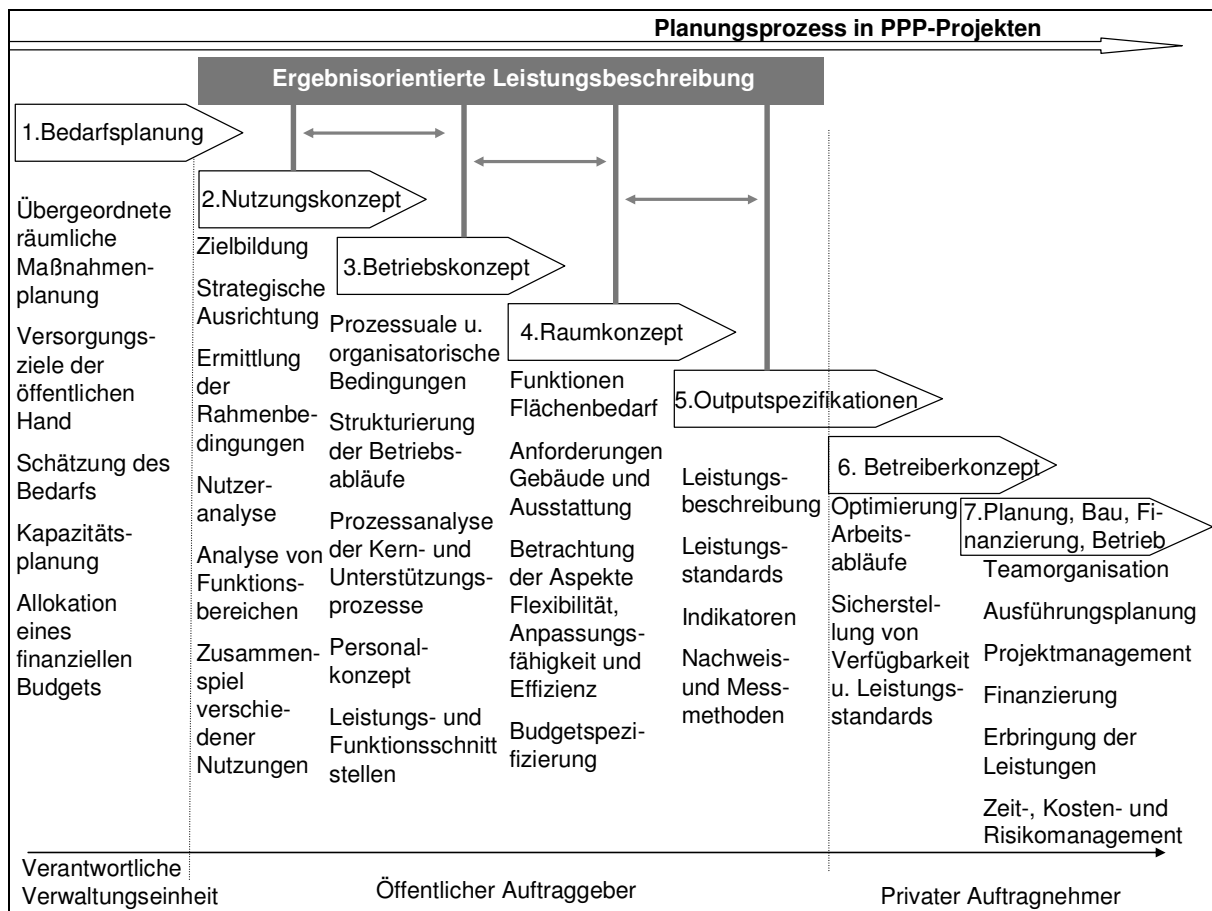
Planungsprozess in PPP-Projekten

Ergebnisorientierte Leistungsbeschreibung

1.Bedarfsplanung

Übergeordnete räumliche Maßnahmenplanung

Versorgungsziele der öffentlichen Hand

Schätzung des Bedarfs

Kapazitätsplanung

Allokation eines finanziellen Budgets

2.Nutzungskonzept

Zielbildung

Strategische Ausrichtung

Ermittlung der Rahmenbedingungen

Nutzeranalyse

Analyse von Funktionsbereichen

Zusammenspiel verschiedener Nutzungen

3.Betriebskonzept

Prozessuale u. organisatorische Bedingungen

Strukturierung der Betriebsabläufe

Prozessanalyse der Kern- und Unterstützungsprozesse

Personalkonzept

Leistungs- und Funktionsschnitt stellen

4.Raumkonzept

Funktionen Flächenbedarf

Anforderungen Gebäude und Ausstattung

Betrachtung der Aspekte Flexibilität, Anpassungsfähigkeit und Effizienz

Budgetspezifizierung

5.Outputspezifikationen

Leistungsbeschreibung

Leistungsstandards

Indikatoren

Nachweis- und Messmethoden

6. Betreiberkonzept

Optimierung Arbeitsabläufe

Sicherstellung von Verfügbarkeit u. Leistungsstandards

7.Planung, Bau, Finanzierung, Betrieb

Teamorganisation

Ausführungsplanung

Projektmanagement

Finanzierung

Erbringung der Leistungen

Zeit-, Kosten- und Risikomanagement

Verantwortliche Verwaltungseinheit

Öffentlicher Auftraggeber

Privater Auftragnehmer